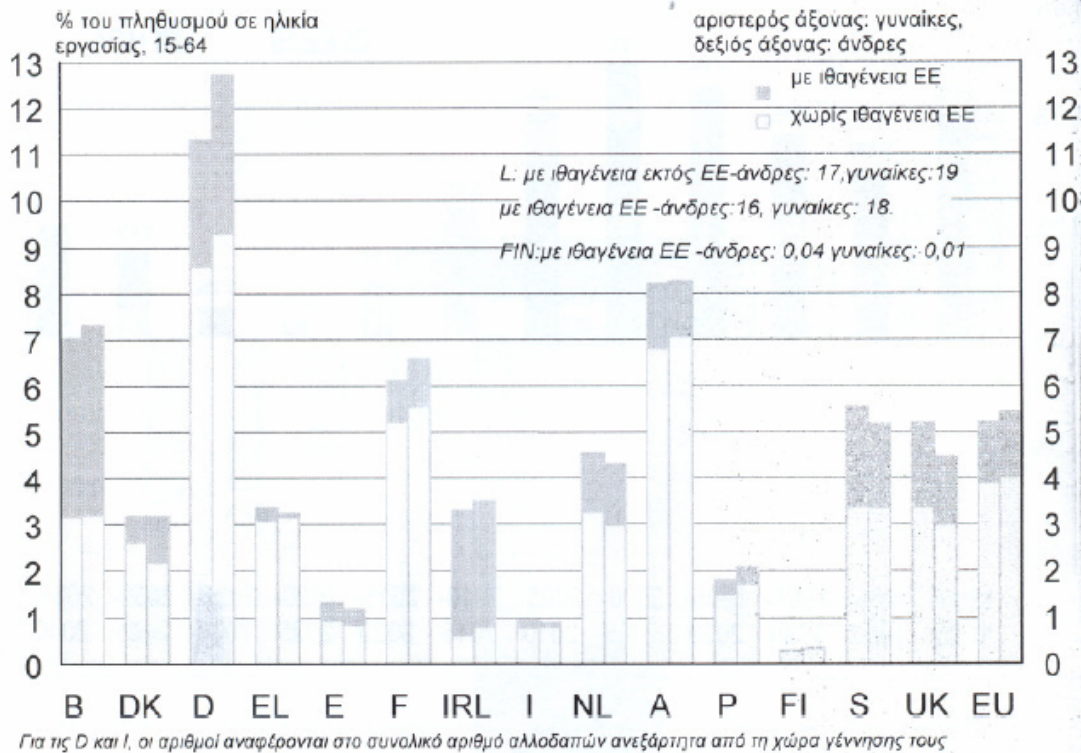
% του πληθυσμού σε ηλικία εργασίας, 15-64

αριστερός άξονας: γυναίκες, δεξιός άξονας: άνδρες

με ιθαγένεια ΕΕ

χωρίς ιθαγένεια ΕΕ

L: με ιθαγένεια εκτός ΕΕ-άνδρες: 17, γυναίκες: 19

με ιθαγένεια ΕΕ -άνδρες: 16, γυναίκες: 18.

FIN: με ιθαγένεια ΕΕ -άνδρες: 0,04 γυναίκες: 0,01

13
12
11
10
9
8
7
6
5
4
3
2
1
0

13
12
11
10
9
8
7
6
5
4
3
2
1
0

B DK D EL E F IRL I NL A P FI S UK EU

Για τις D και I, οι αριθμοί αναφέρονται στο συνολικό αριθμό αλλοδαπών ανεξάρτητα από τη χώρα γέννησης τους